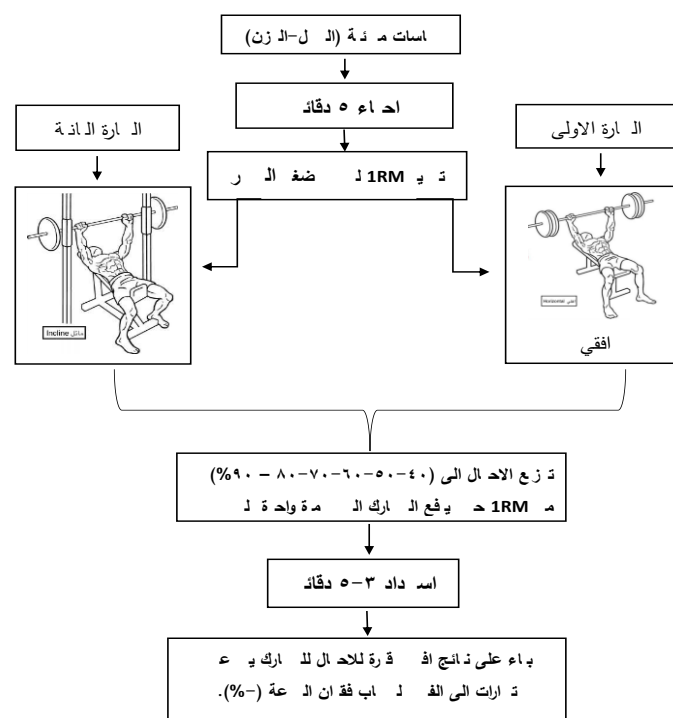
اسات م ئة (ال ل-ال زن)

اح اء ٥ دقائ

ال ارة الاولى

ال ارة ال ان ة

د ي 1RM ل ضغ ال ر

Horizontal افقي

افقي

Incline مائل

د زع الاح ال الى (٤٠-٥٠-٦٠-٧٠-٨٠ – ٩٠%) م 1RM ح ي فع ال ارك ال مة واح ة ل

اس داد ٣-٥ دقائ

ب اء على ن ائج اف ق رة للاح ال لل ارك ي ع د ارات الى الف ل اب فق ان ال عة (-%).